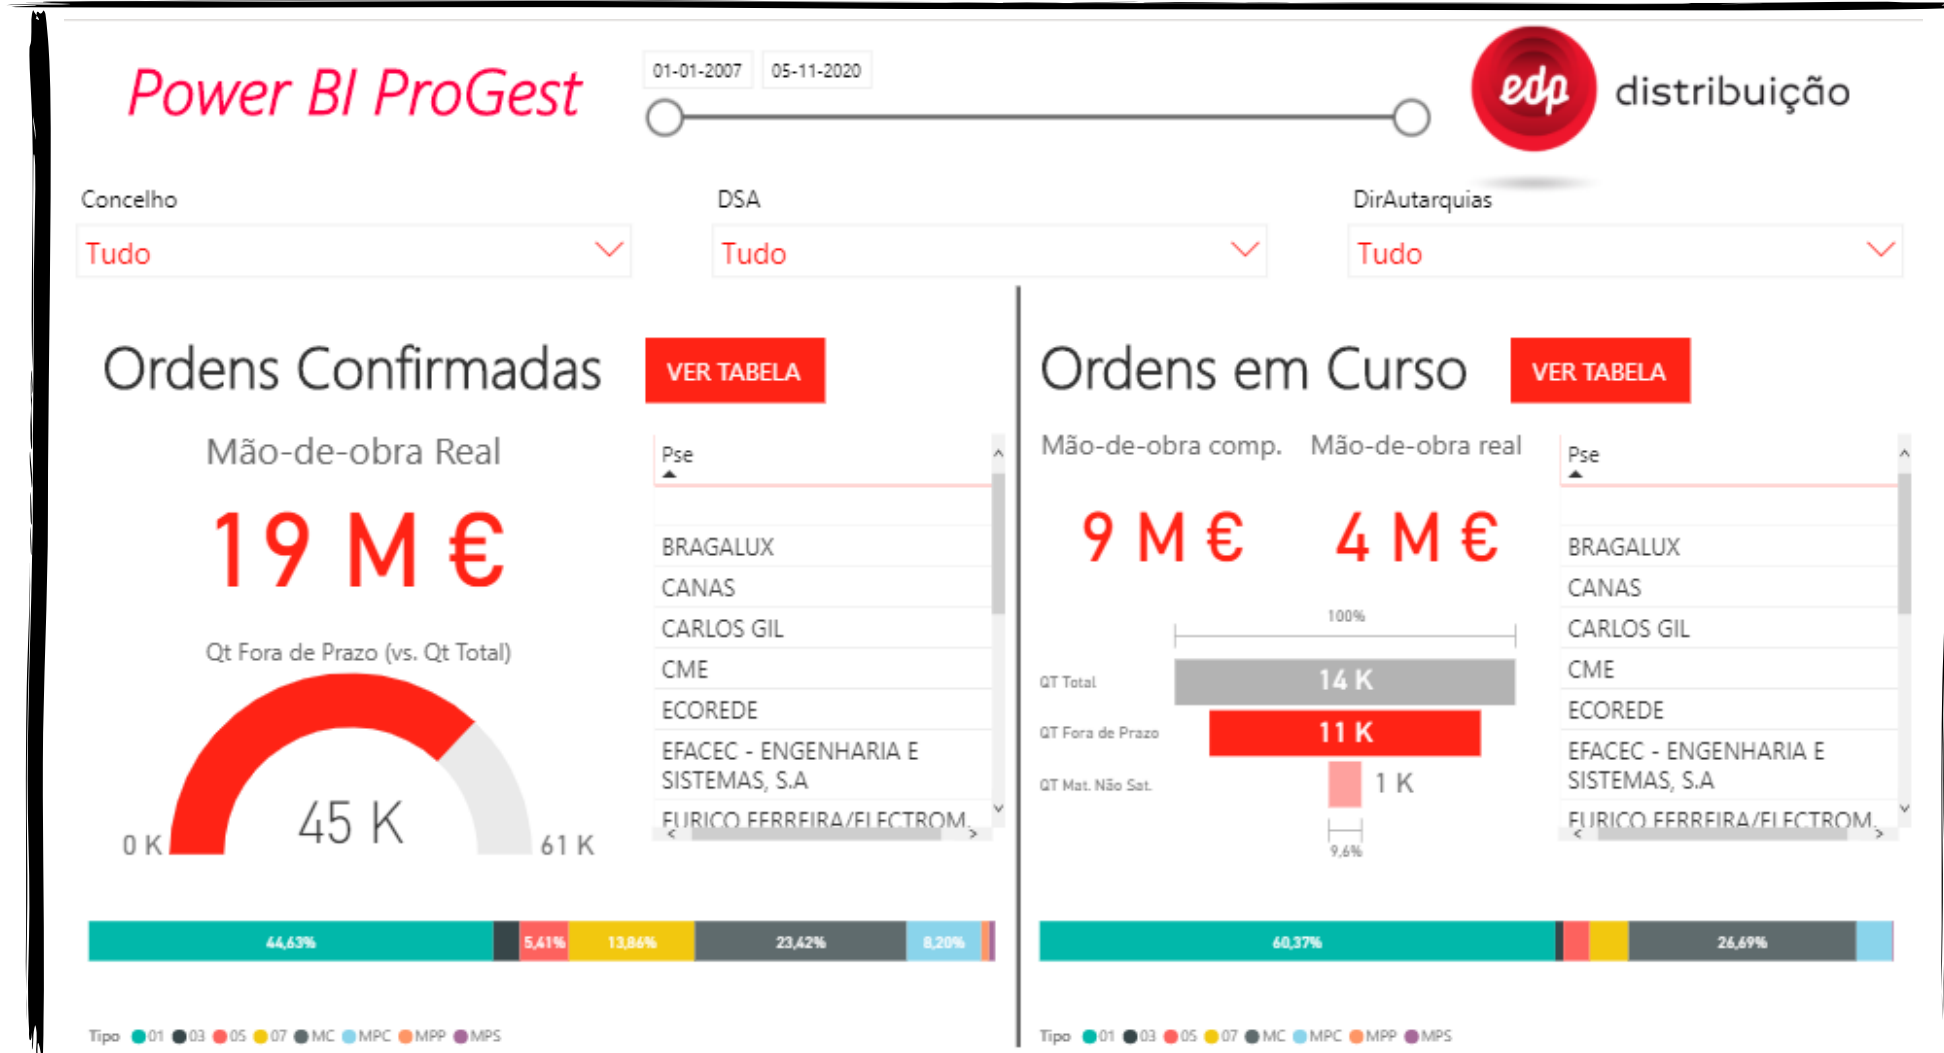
Power BI ProGest

01-01-2007 05-11-2020

edp distribuição

Concelho
Tudo

DSA
Tudo

DirAutarquias
Tudo

Ordens Confirmadas VER TABELA

Mão-de-obra Real

19 M €

Qt Fora de Prazo (vs. Qt Total)

0 K 45 K 61 K

Pse
BRAGALUX
CANAS
CARLOS GIL
CME
ECOREDE
EFACEC - ENGENHARIA E SISTEMAS, S.A
EURICO FERREIRA/ELECTROM.

44,63% 5,41% 13,86% 23,42% 8,20%

Tipo 01 03 05 07 MC MPC MPP MPS

Ordens em Curso VER TABELA

Mão-de-obra comp. Mão-de-obra real

9 M € 4 M €

100%

QT Total 14 K
QT Fora de Prazo 11 K
QT Mat. Não Sat. 1 K

9,6%

Pse
BRAGALUX
CANAS
CARLOS GIL
CME
ECOREDE
EFACEC - ENGENHARIA E SISTEMAS, S.A
EURICO FERREIRA/ELECTROM.

60,37% 26,69%

Tipo 01 03 05 07 MC MPC MPP MPS